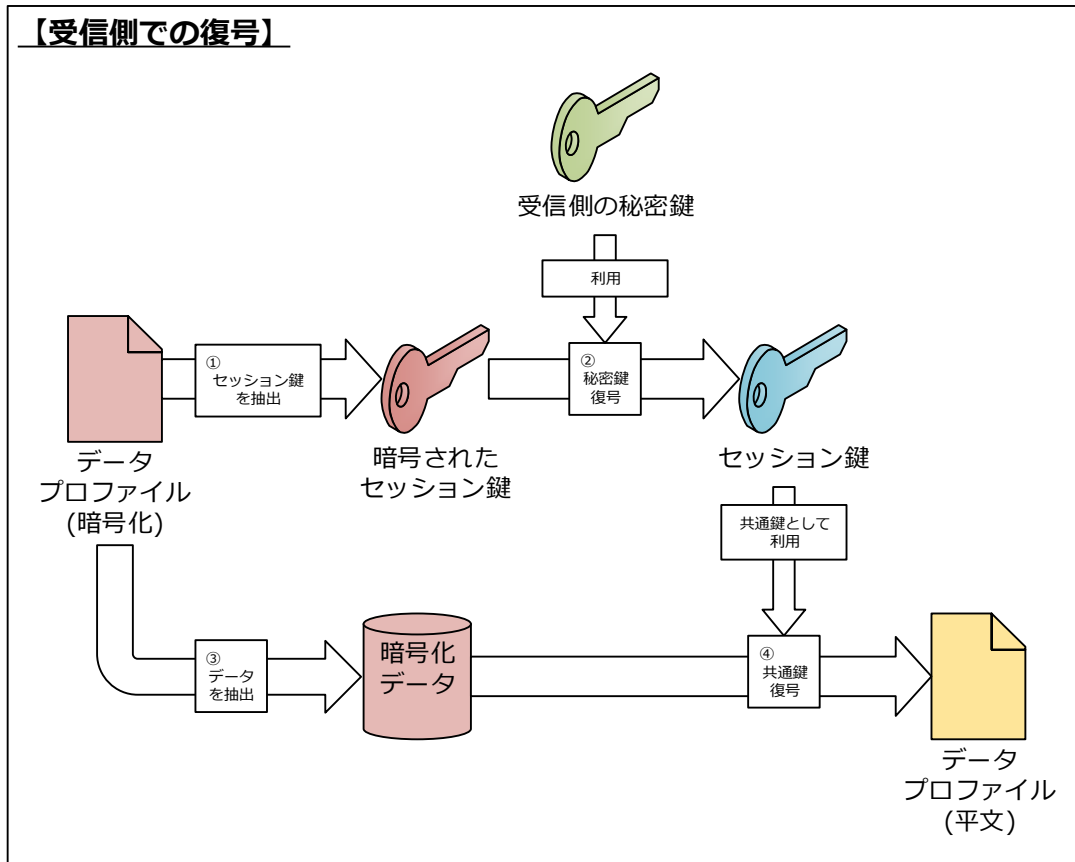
【受信側での復号】

受信側の秘密鍵

利用

データ
プロファイル
(暗号化)

①
セッション鍵
を抽出

暗号された
セッション鍵

②
秘密鍵
復号

セッション鍵

共通鍵として
利用

③
データ
を抽出

暗号化
データ

④
共通鍵
復号

データ
プロファイル
(平文)